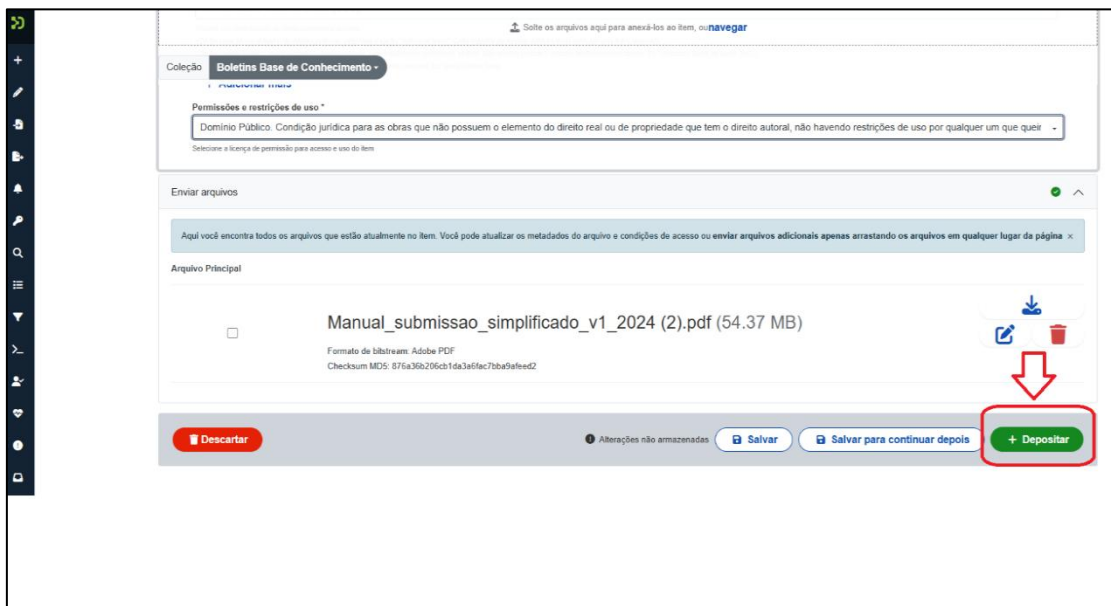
Solte os arquivos aqui para anexá-los ao item, ou navegar

Coleção Boletins Base de Conhecimento

+ Adicionar mais

Permissões e restrições de uso *

Domínio Público. Condição jurídica para as obras que não possuem o elemento do direito real ou de propriedade que tem o direito autoral, não havendo restrições de uso por qualquer um que queir

Selecione a licença de permissão para acesso e uso do item

Enviar arquivos

Aqui você encontra todos os arquivos que estão atualmente no item. Você pode atualizar os metadados do arquivo e condições de acesso ou enviar arquivos adicionais apenas arrastando os arquivos em qualquer lugar da página ×

Arquivo Principal

Manual_submissao_simplificado_v1_2024 (2).pdf (54.37 MB)

Formato de bitstream: Adobe PDF

Checksum MD5: 876a36b206cb1da3a6fac7bba9afeed2

Descartar

Alterações não armazenadas

Salvar

Salvar para continuar depois

+ Depositar